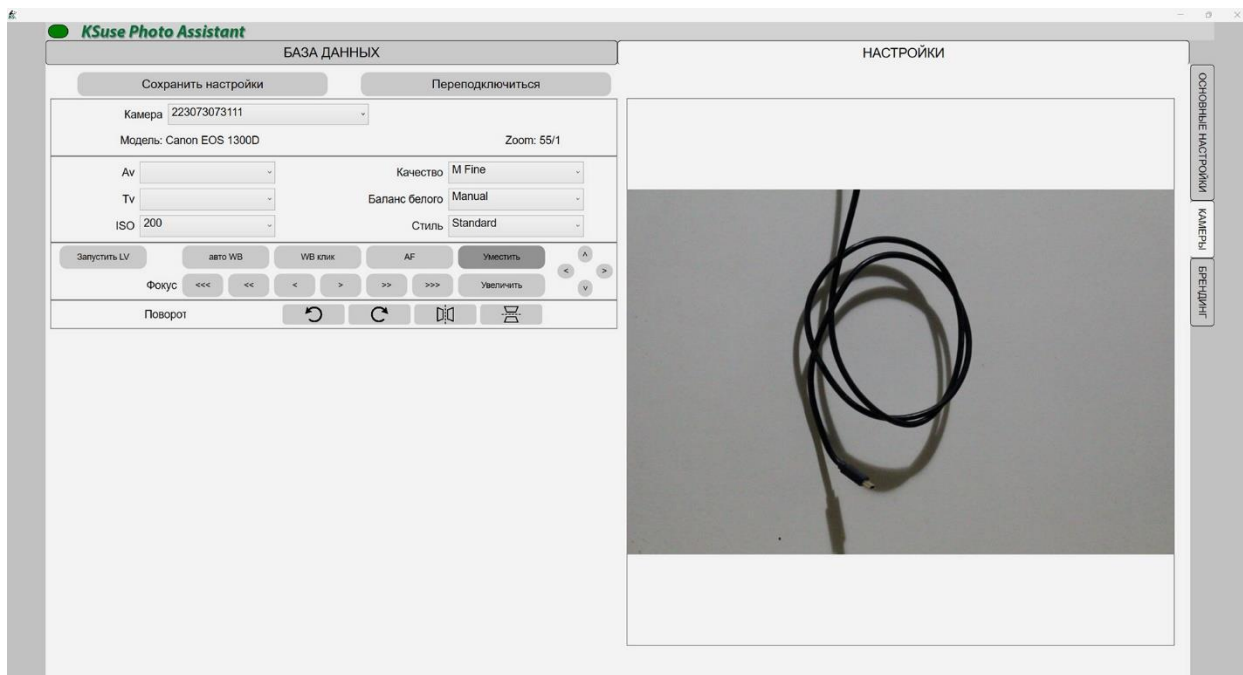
KSuse Photo Assistant

БАЗА ДАННЫХ

НАСТРОЙКИ

Сохранить настройки

Переподключиться

Камера 223073073111

Модель: Canon EOS 1300D

Zoom: 55/1

Av

Качество M Fine

Tv

Баланс белого Manual

ISO 200

Стиль Standard

Запустить LV

авто WB

WB клик

AF

Уместить

Фокус <<< << < > >> >>>

Увеличить

Поворот

ОСНОВНЫЕ НАСТРОЙКИ

КАМЕРЫ

БРЕНДИНГ